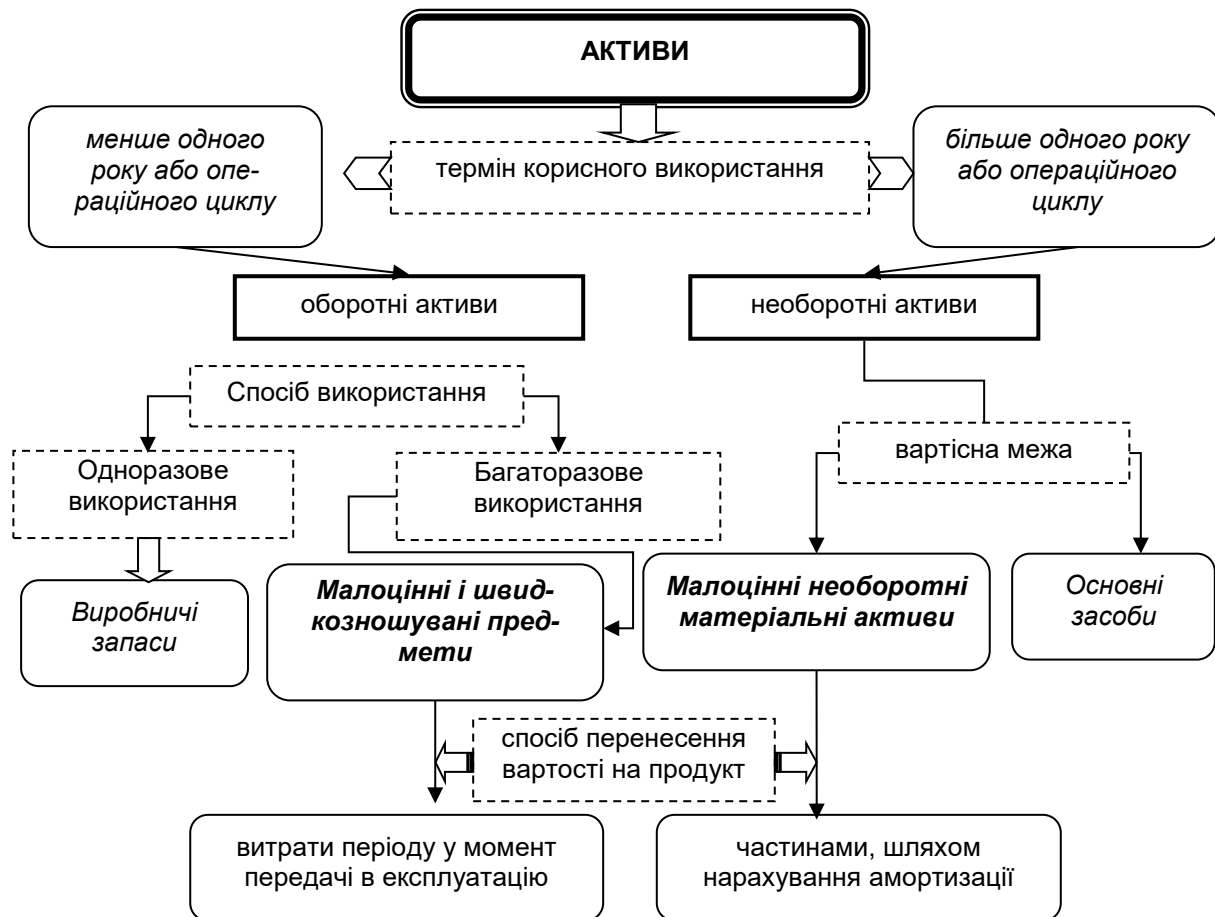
АКТИВИ

менше одного року або операційного циклу

термін корисного використання

більше одного року або операційного циклу

оборотні активи

необоротні активи

Спосіб використання

Одноразове використання

Багаторазове використання

вартісна межа

Виробничі запаси

Малоцінні і швидкозношувані предмети

Малоцінні необоротні матеріальні активи

Основні засоби

спосіб перенесення вартості на продукт

витрати періоду у момент передачі в експлуатацію

частинами, шляхом нарахування амортизації